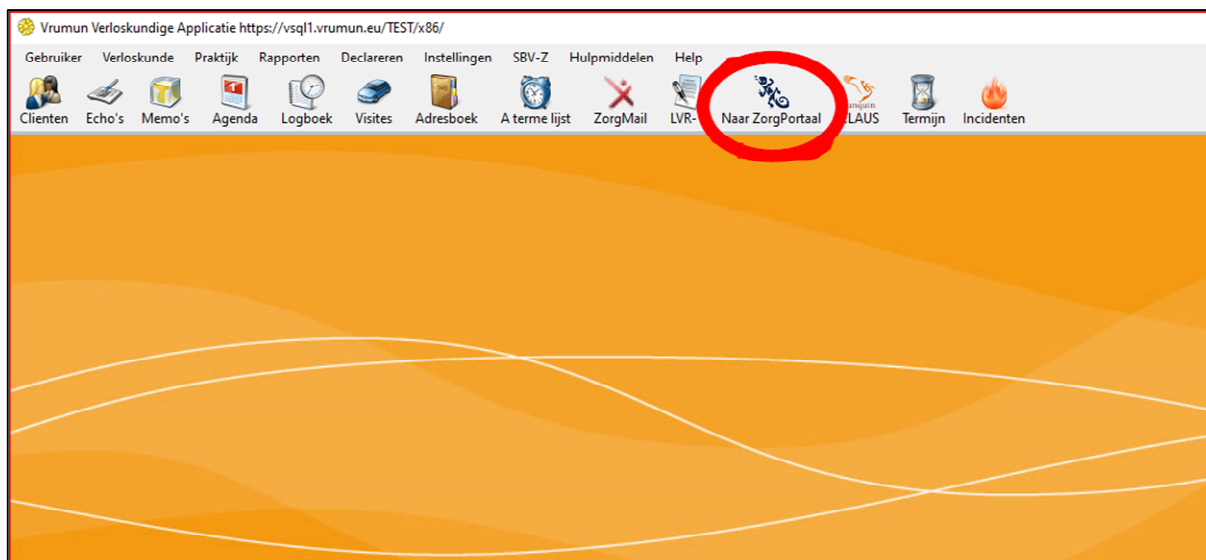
Vrumun Verloskundige Applicatie https://vsql1.vrumun.eu/TEST/x86/

Gebruiker Verloskunde Praktijk Rapporten Declareren Instellingen SBV-Z Hulpmiddelen Help

Clienten Echo's Memo's Agenda Logboek Visites Adresboek A terme lijst ZorgMail LVR- Naar ZorgPortaal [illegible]LAUS Termijn Incidenten